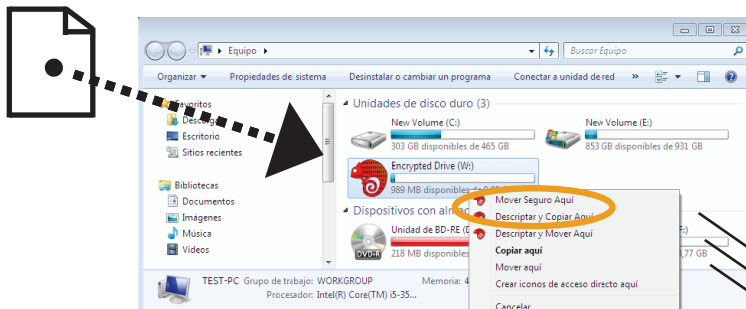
Equipo ▸

Buscar Equipo

Organizar ▾ Propiedades de sistema Desinstalar o cambiar un programa Conectar a unidad de red »

Favoritos
Descargas
Escritorio
Sitios recientes

Bibliotecas
Documentos
Imágenes
Música
Vídeos

Unidades de disco duro (3)

New Volume (C:)
303 GB disponibles de 465 GB

New Volume (E:)
853 GB disponibles de 931 GB

Encrypted Drive (W:)
989 MB disponibles de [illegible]

Dispositivos con alm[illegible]

Unidad de BD-RE (D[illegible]
218 MB disponibles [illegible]

F:)
,77 GB

Mover Seguro Aquí
Descriptar y Copiar Aquí
Descriptar y Mover Aquí
Copiar aquí
Mover aquí
Crear iconos de acceso directo aquí
Cancelar

TEST-PC Grupo de trabajo: WORKGROUP Memoria: 4
Procesador: Intel(R) Core(TM) i5-35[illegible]